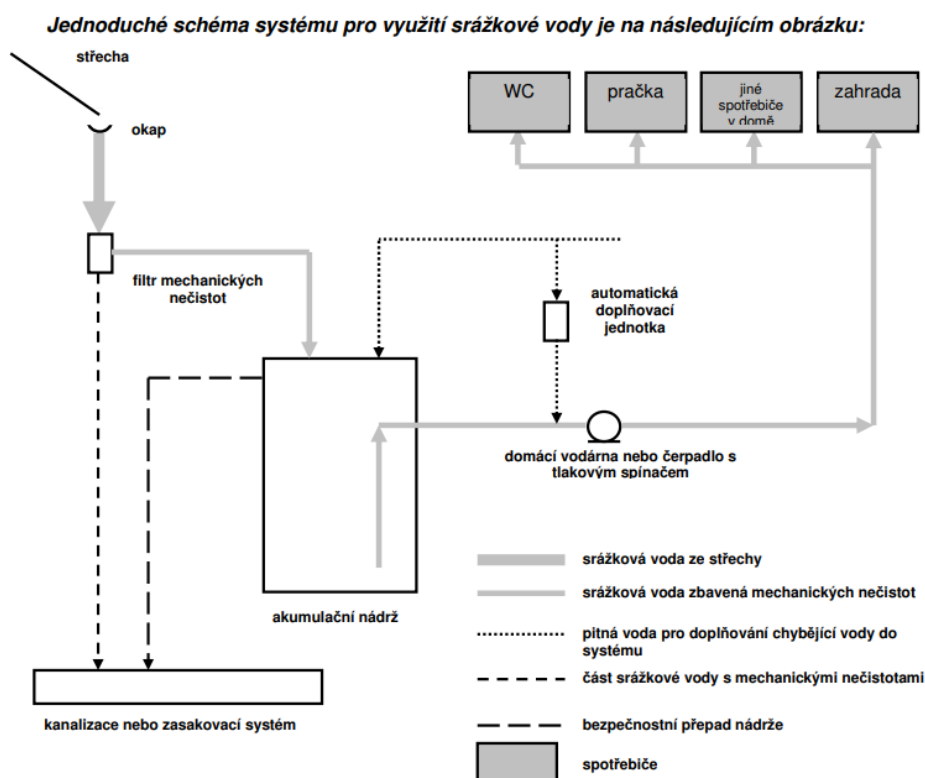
Jednoduché schéma systému pro využití srážkové vody je na následujícím obrázku:

střecha

okap

WC

pračka

jiné spotřebiče v domě

zahrada

filtr mechanických nečistot

automatická doplňovací jednotka

domácí vodárna nebo čerpadlo s tlakovým spínačem

akumulační nádrž

kanalizace nebo zasakovací systém

srážková voda ze střechy

srážková voda zbavená mechanických nečistot

pitná voda pro doplňování chybějící vody do systému

část srážkové vody s mechanickými nečistotami

bezpečnostní přepad nádrže

spotřebiče